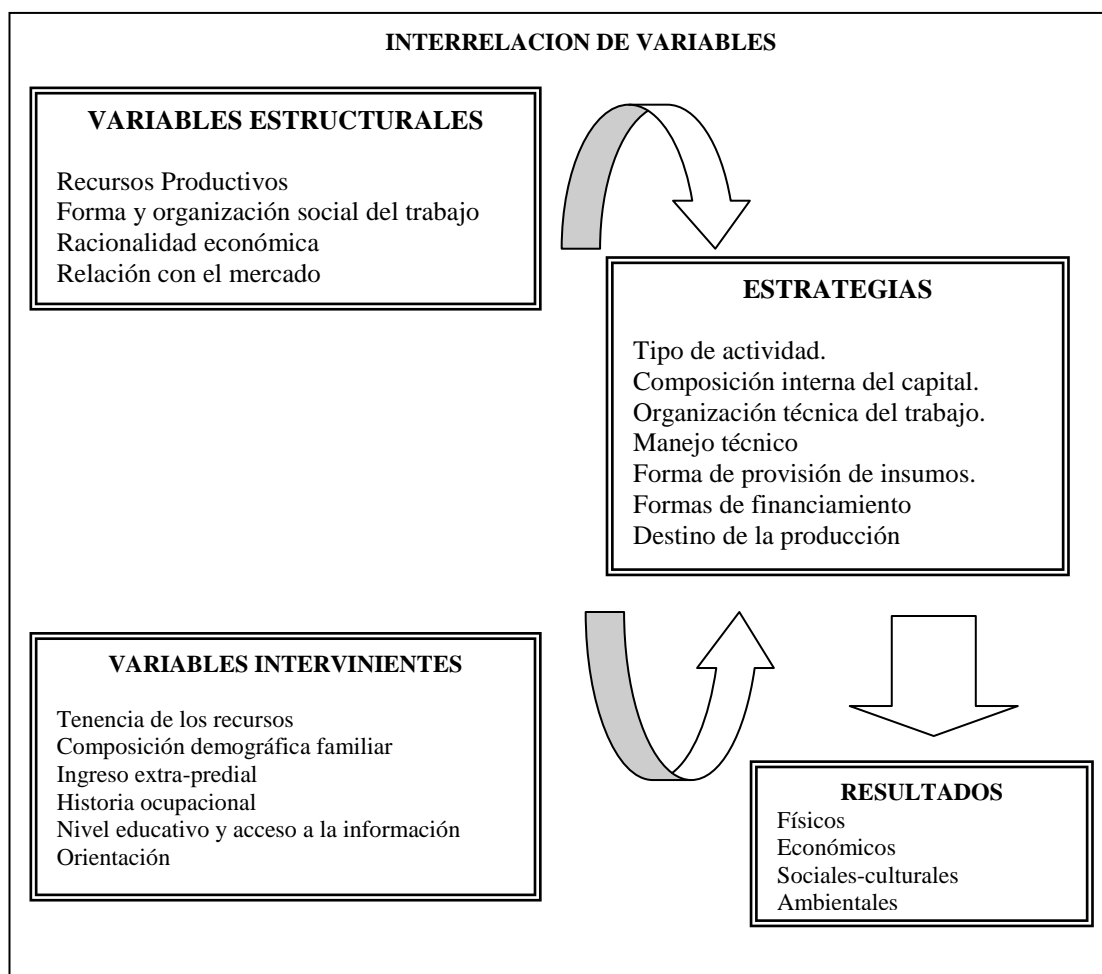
INTERRELACION DE VARIABLES

VARIABLES ESTRUCTURALES

Recursos Productivos
Forma y organización social del trabajo
Racionalidad económica
Relación con el mercado

ESTRATEGIAS

Tipo de actividad.
Composición interna del capital.
Organización técnica del trabajo.
Manejo técnico
Forma de provisión de insumos.
Formas de financiamiento
Destino de la producción

VARIABLES INTERVINIENTES

Tenencia de los recursos
Composición demográfica familiar
Ingreso extra-predial
Historia ocupacional
Nivel educativo y acceso a la información
Orientación

RESULTADOS
Físicos
Económicos
Sociales-culturales
Ambientales